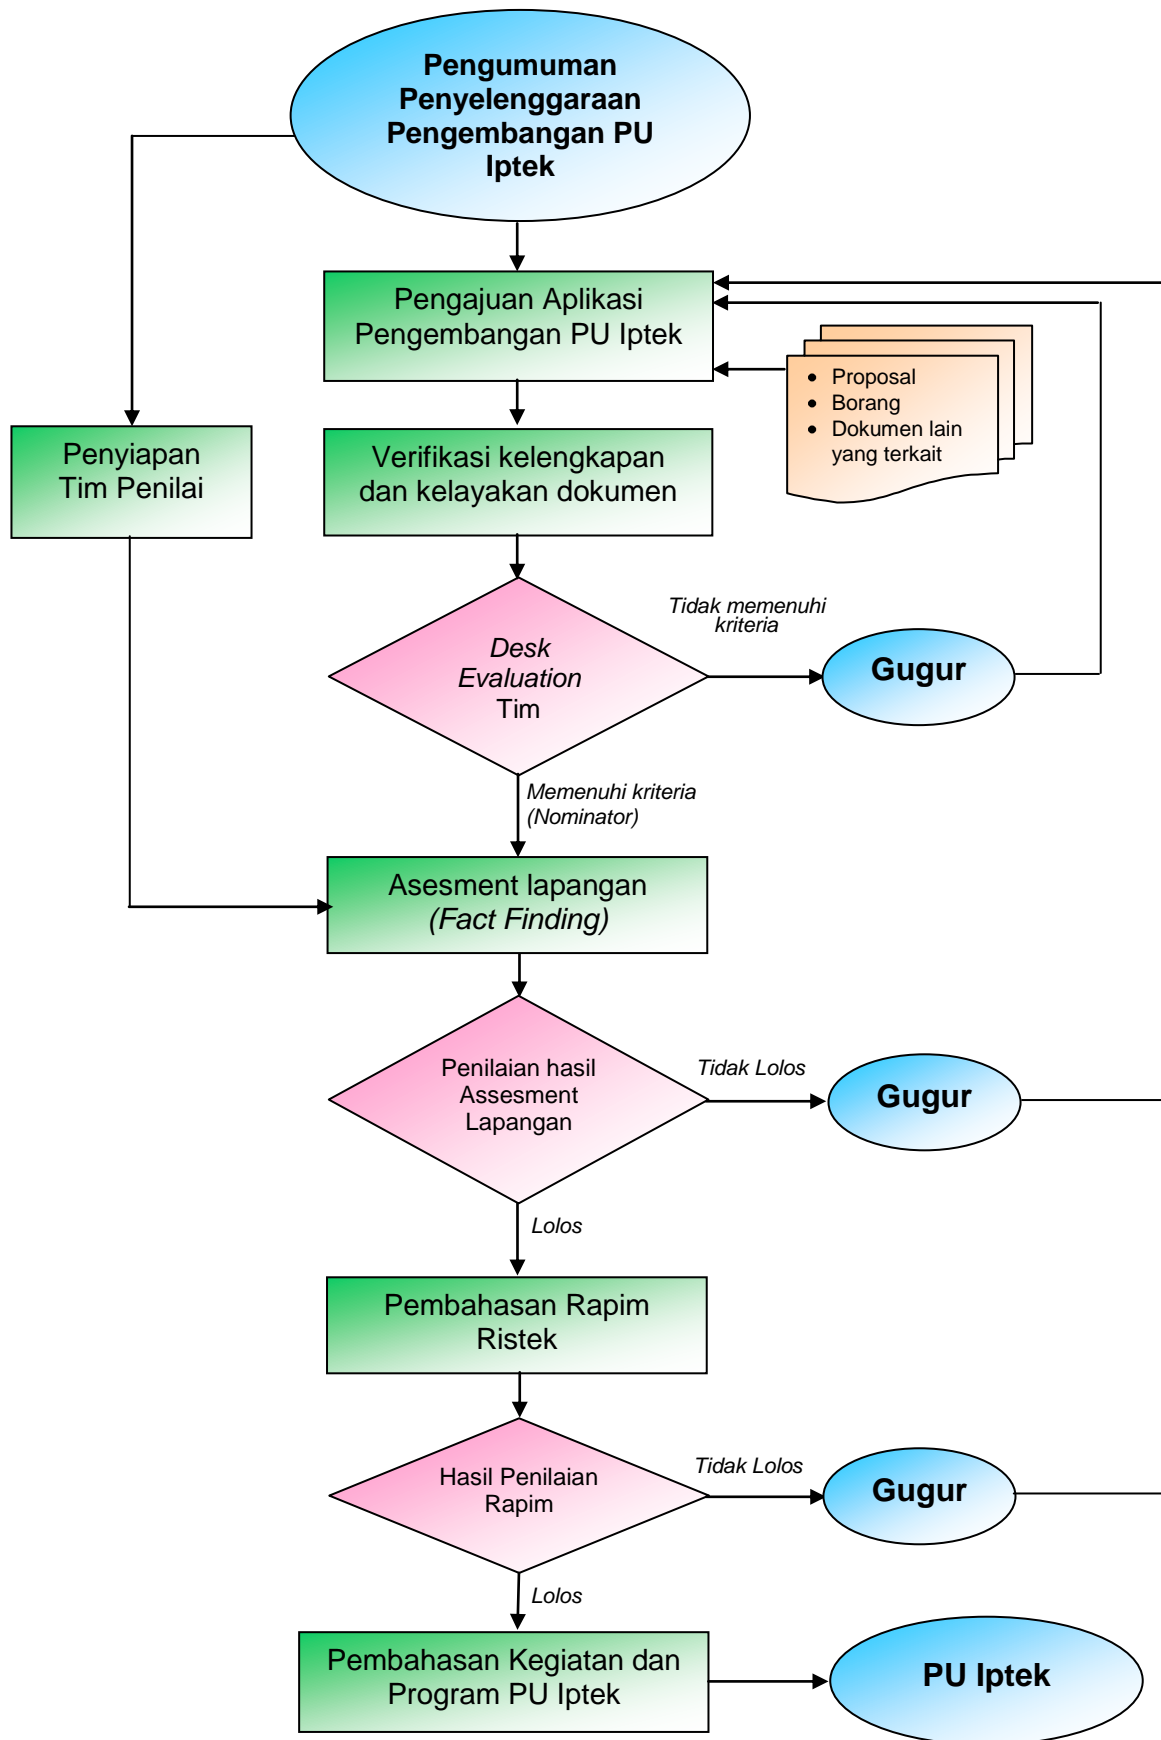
Pengumuman Penyelenggaraan Pengembangan PU Iptek

Pengajuan Aplikasi Pengembangan PU Iptek

- Proposal
- Borang
- Dokumen lain yang terkait

Penyiapan Tim Penilai

Verifikasi kelengkapan dan kelayakan dokumen

Desk Evaluation Tim

Tidak memenuhi kriteria

Gugur

Memenuhi kriteria (Nominator)

Asesment lapangan (Fact Finding)

Penilaian hasil Assesment Lapangan

Tidak Lolos

Gugur

Lolos

Pembahasan Rapim Ristek

Hasil Penilaian Rapim

Tidak Lolos

Gugur

Lolos

Pembahasan Kegiatan dan Program PU Iptek

PU Iptek